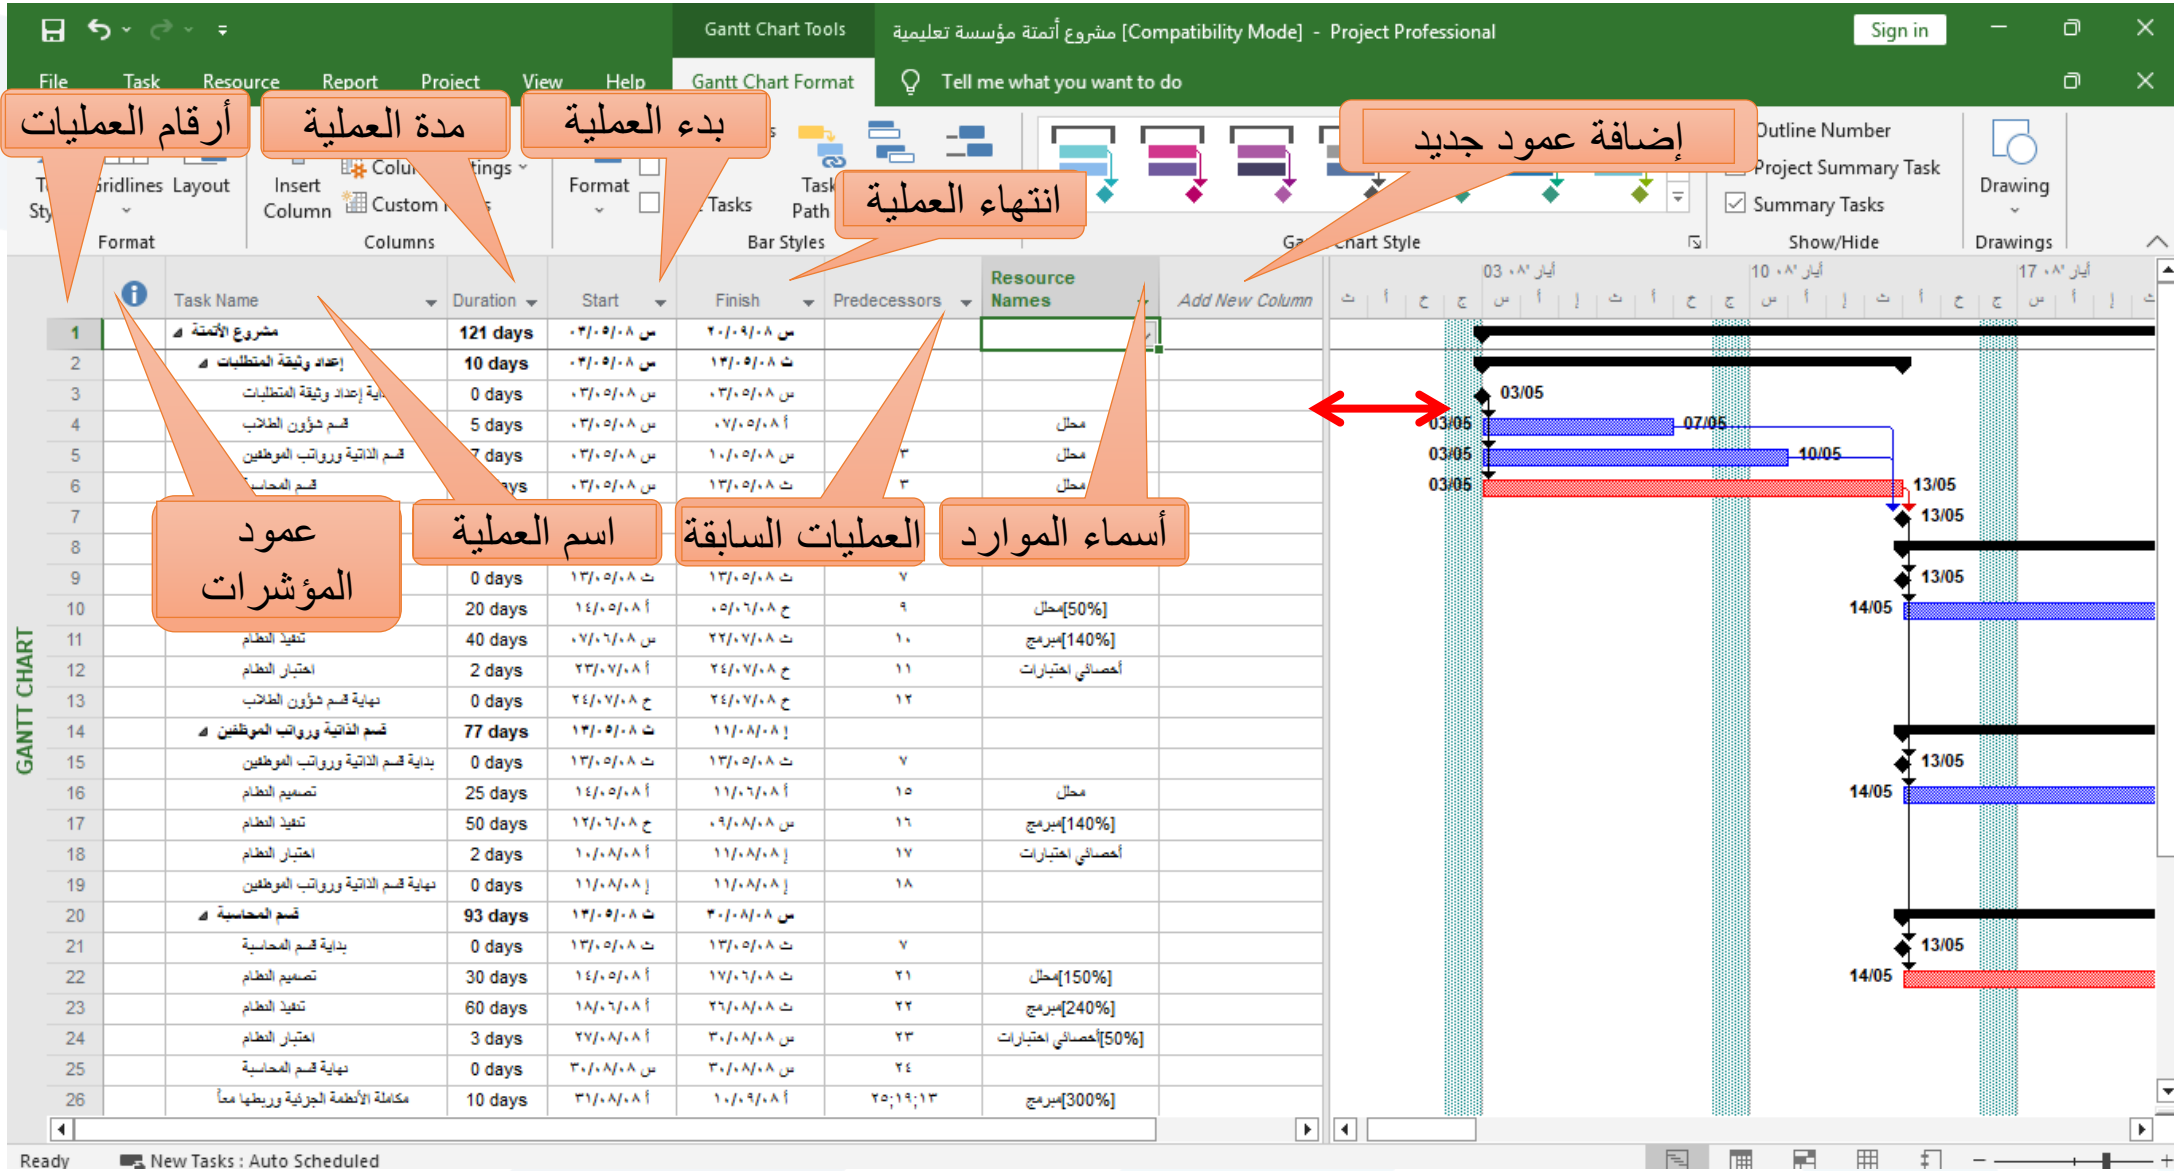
Gantt Chart Tools    مشروع أتمتة مؤسسة تعليمية [Compatibility Mode] - Project Professional    Sign in

File    Task    Resource    Report    Project    View    Help    Gantt Chart Format    Tell me what you want to do

أرقام العمليات    مدة العملية    بدء العملية    إضافة عمود جديد    انتهاء العملية

Gridlines    Layout    Insert Column    Custom    Format    Tasks    Task Path    Outline Number    Project Summary Task    Summary Tasks    Drawing

Format    Columns    Bar Styles    Gantt Chart Style    Show/Hide    Drawings

| | | Task Name | Duration | Start | Finish | Predecessors | Resource Names | Add New Column |
|---|---|---|---|---|---|---|---|---|
| 1 | | مشروع الأتمتة | 121 days | ٠٣/٠٥/٠٨ س | ٢٠/٠٩/٠٨ س | | | |
| 2 | | إعداد وثيقة المتطلبات | 10 days | ٠٣/٠٥/٠٨ س | ١٣/٠٥/٠٨ ث | | | |
| 3 | | بداية إعداد وثيقة المتطلبات | 0 days | ٠٣/٠٥/٠٨ س | ٠٣/٠٥/٠٨ س | | | |
| 4 | | قسم شؤون الطلاب | 5 days | ٠٣/٠٥/٠٨ س | ٠٧/٠٥/٠٨ أ | | محلل | |
| 5 | | قسم الذاتية ورواتب الموظفين | 7 days | ٠٣/٠٥/٠٨ س | ١٠/٠٥/٠٨ س | ٣ | محلل | |
| 6 | | قسم المحاسبة | days | ٠٣/٠٥/٠٨ س | ١٣/٠٥/٠٨ ث | ٣ | محلل | |
| 7 | | | | | | | | |
| 8 | | | | | | | | |
| 9 | | | 0 days | ١٣/٠٥/٠٨ ث | ١٣/٠٥/٠٨ ث | ٧ | | |
| 10 | | | 20 days | ١٤/٠٥/٠٨ أ | ٠٥/٠٦/٠٨ ج | ٩ | محلل[50%] | |
| 11 | | تنفيذ النظام | 40 days | ٠٧/٠٦/٠٨ س | ٢٢/٠٧/٠٨ ث | ١٠ | مبرمج[140%] | |
| 12 | | اختبار النظام | 2 days | ٢٣/٠٧/٠٨ أ | ٢٤/٠٧/٠٨ ج | ١١ | أخصائي اختبارات | |
| 13 | | نهاية قسم شؤون الطلاب | 0 days | ٢٤/٠٧/٠٨ ج | ٢٤/٠٧/٠٨ ج | ١٢ | | |
| 14 | | قسم الذاتية ورواتب الموظفين | 77 days | ١٣/٠٥/٠٨ ث | ١١/٠٨/٠٨ إ | | | |
| 15 | | بداية قسم الذاتية ورواتب الموظفين | 0 days | ١٣/٠٥/٠٨ ث | ١٣/٠٥/٠٨ ث | ٧ | | |
| 16 | | تصميم النظام | 25 days | ١٤/٠٥/٠٨ أ | ١١/٠٦/٠٨ أ | ١٥ | محلل | |
| 17 | | تنفيذ النظام | 50 days | ١٢/٠٦/٠٨ ج | ٠٩/٠٨/٠٨ س | ١٦ | مبرمج[140%] | |
| 18 | | اختبار النظام | 2 days | ١٠/٠٨/٠٨ أ | ١١/٠٨/٠٨ إ | ١٧ | أخصائي اختبارات | |
| 19 | | نهاية قسم الذاتية ورواتب الموظفين | 0 days | ١١/٠٨/٠٨ إ | ١١/٠٨/٠٨ إ | ١٨ | | |
| 20 | | قسم المحاسبة | 93 days | ١٣/٠٥/٠٨ ث | ٣٠/٠٨/٠٨ س | | | |
| 21 | | بداية قسم المحاسبة | 0 days | ١٣/٠٥/٠٨ ث | ١٣/٠٥/٠٨ ث | ٧ | | |
| 22 | | تصميم النظام | 30 days | ١٤/٠٥/٠٨ أ | ١٧/٠٦/٠٨ ث | ٢١ | محلل[150%] | |
| 23 | | تنفيذ النظام | 60 days | ١٨/٠٦/٠٨ أ | ٢٦/٠٨/٠٨ ث | ٢٢ | مبرمج[240%] | |
| 24 | | اختبار النظام | 3 days | ٢٧/٠٨/٠٨ أ | ٣٠/٠٨/٠٨ س | ٢٣ | أخصائي اختبارات[50%] | |
| 25 | | نهاية قسم المحاسبة | 0 days | ٣٠/٠٨/٠٨ س | ٣٠/٠٨/٠٨ س | ٢٤ | | |
| 26 | | مكاملة الأنظمة الجزئية وربطها معاً | 10 days | ٣١/٠٨/٠٨ أ | ١٠/٠٩/٠٨ أ | ٢٥;١٩;١٣ | مبرمج[300%] | |

عمود المؤشرات    اسم العملية    العمليات السابقة    أسماء الموارد

GANTT CHART

03 أيار ٠٨    10 أيار ٠٨    17 أيار ٠٨

03/05    07/05    10/05    13/05    14/05

Ready    New Tasks : Auto Scheduled